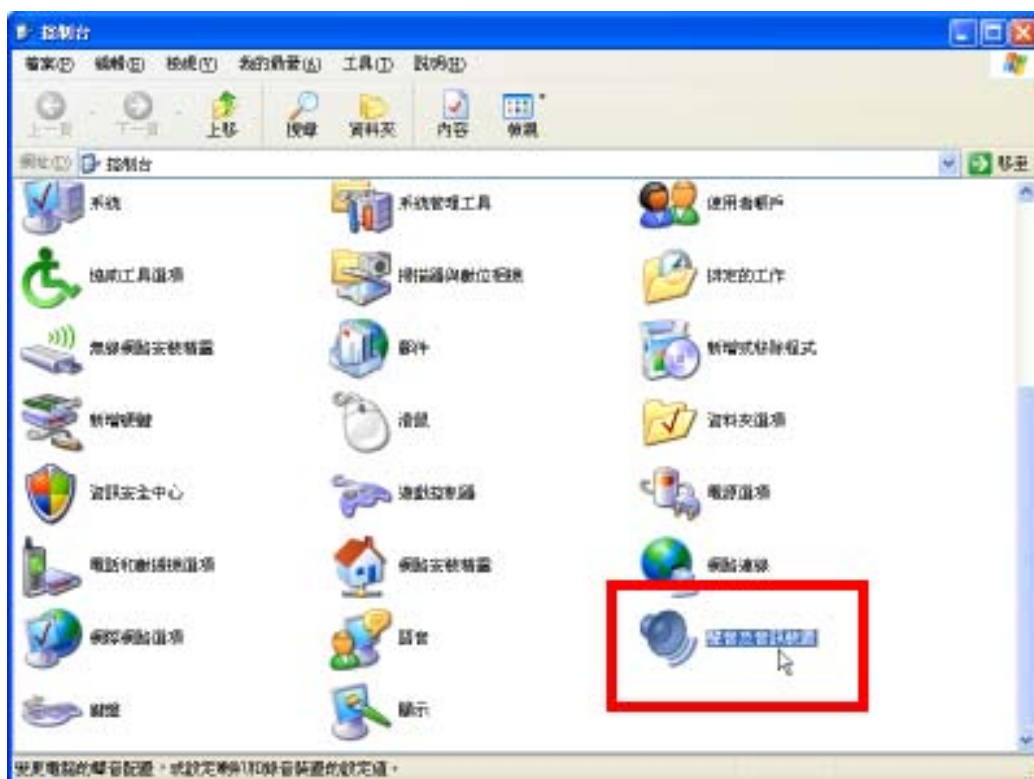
控制台

檔案(F) 編輯(E) 檢視(V) 我的最愛(A) 工具(T) 說明(H)

上一頁 下一頁 上移 搜尋 資料夾 內容 檢視

網址(D) 控制台 移至

系統
系統管理工具
使用者帳戶
協助工具選項
掃描器與數位相機
排定的工作
無線網路安裝精靈
郵件
新增或移除程式
新增硬體
滑鼠
資料夾選項
資訊安全中心
遊戲控制器
電源選項
電話和數據機選項
網路安裝精靈
網路連線
網際網路選項
語音
聲音及音訊裝置
鍵盤
顯示

變更電腦的聲音配置，或設定喇叭和錄音裝置的設定值。